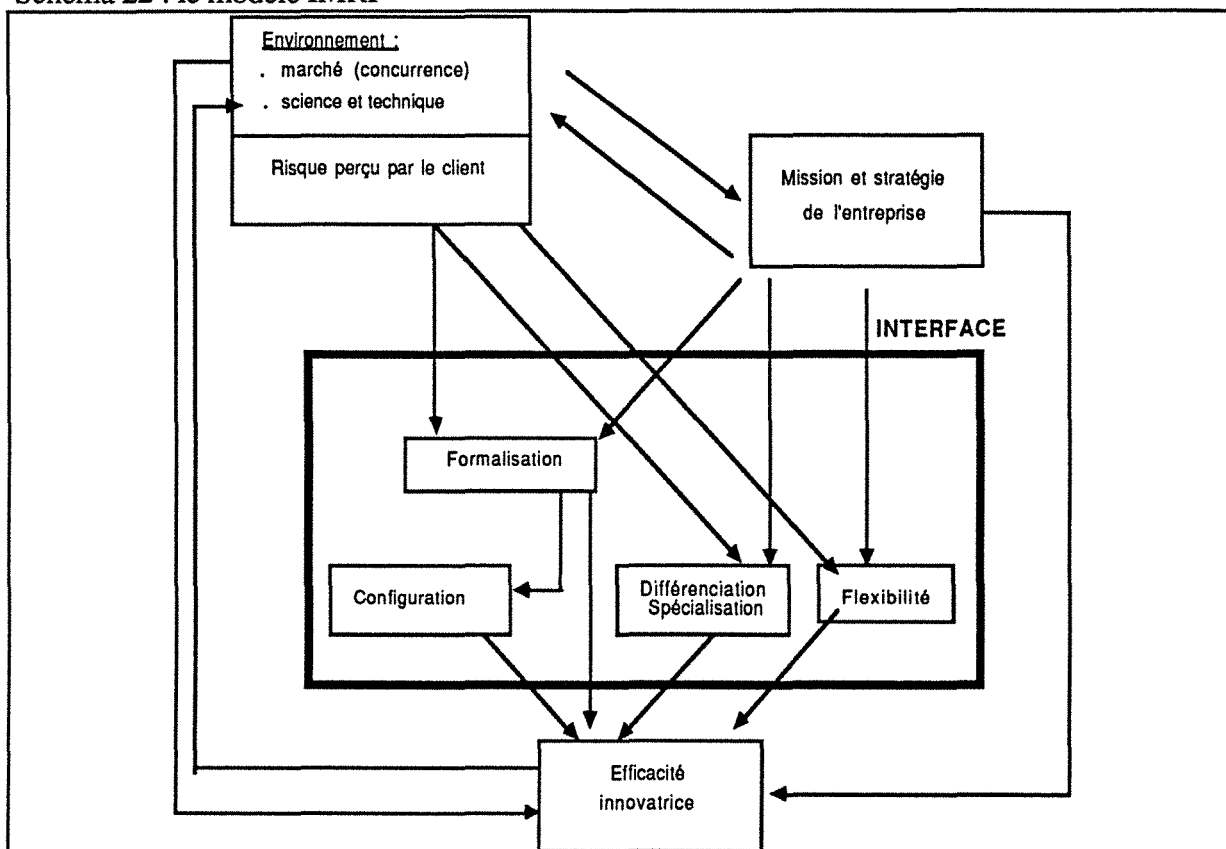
Schéma 22 : le modèle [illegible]

Environnement :
. marché (concurrence)
. science et technique

Risque perçu par le client

Mission et stratégie de l'entreprise

INTERFACE

Formalisation

Configuration

Différenciation Spécialisation

Flexibilité

Efficacité innovatrice